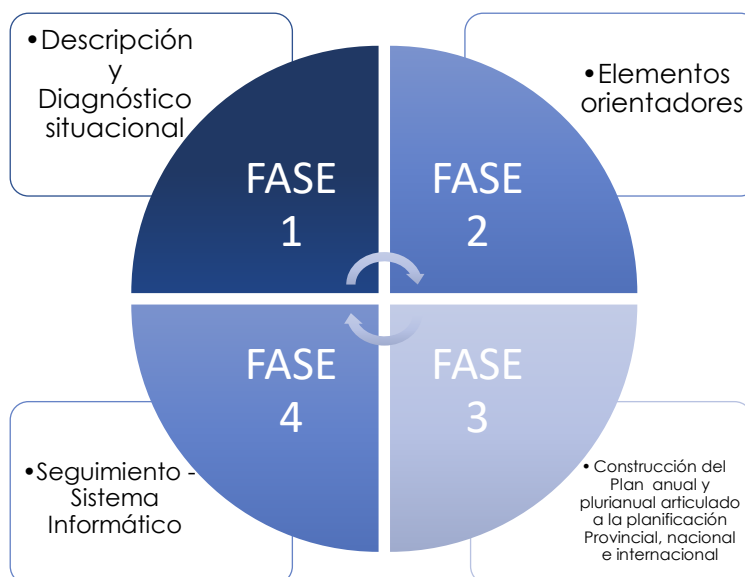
•Descripción y Diagnóstico situacional

•Elementos orientadores

FASE 1

FASE 2

FASE 4

FASE 3

•Seguimiento - Sistema Informático

• Construcción del Plan anual y plurianual articulado a la planificación Provincial, nacional e internacional